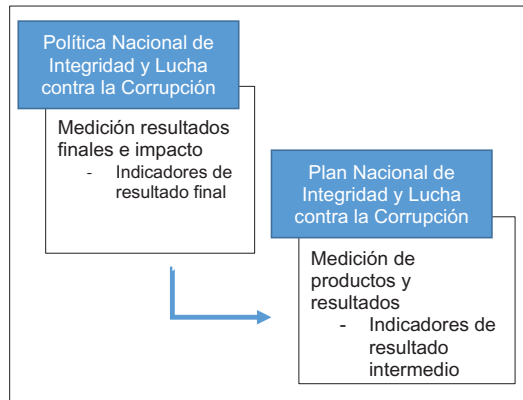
Política Nacional de Integridad y Lucha contra la Corrupción

Medición resultados finales e impacto
- Indicadores de resultado final

Plan Nacional de Integridad y Lucha contra la Corrupción

Medición de productos y resultados
- Indicadores de resultado intermedio